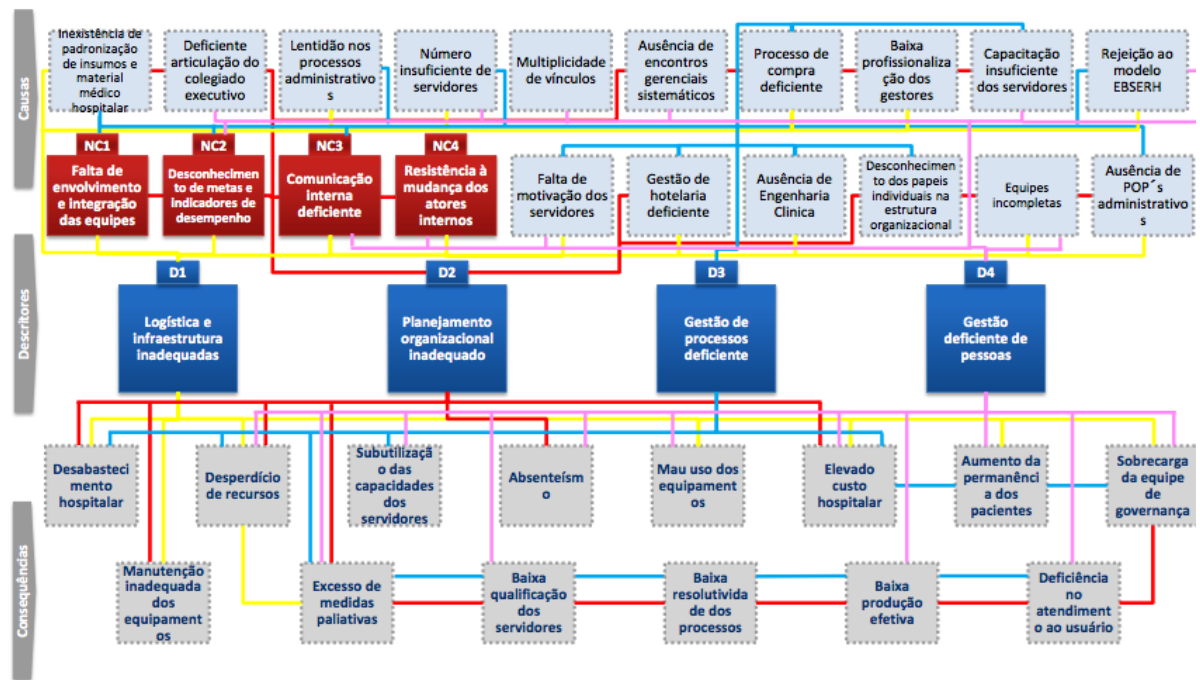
Causas

Inexistência de padronização de insumos e material médico hospitalar

Deficiente articulação do colegiado executivo

Lentidão nos processos administrativos

Número insuficiente de servidores

Multiplicidade de vínculos

Ausência de encontros gerenciais sistemáticos

Processo de compra deficiente

Baixa profissionalização dos gestores

Capacitação insuficiente dos servidores

Rejeição ao modelo EBSERH

NC1
Falta de envolvimento e integração das equipes

NC2
Desconhecimento de metas e indicadores de desempenho

NC3
Comunicação interna deficiente

NC4
Resistência à mudança dos atores internos

Falta de motivação dos servidores

Gestão de hotelaria deficiente

Ausência de Engenharia Clinica

Desconhecimento dos papeis individuais na estrutura organizacional

Equipes incompletas

Ausência de POP´s administrativos

Descritores

D1
Logística e infraestrutura inadequadas

D2
Planejamento organizacional inadequado

D3
Gestão de processos deficiente

D4
Gestão deficiente de pessoas

Consequências

Desabastecimento hospitalar

Desperdício de recursos

Subutilização das capacidades dos servidores

Absenteísmo

Mau uso dos equipamentos

Elevado custo hospitalar

Aumento da permanência dos pacientes

Sobrecarga da equipe de governança

Manutenção inadequada dos equipamentos

Excesso de medidas paliativas

Baixa qualificação dos servidores

Baixa resolutividade dos processos

Baixa produção efetiva

Deficiência no atendimento ao usuário